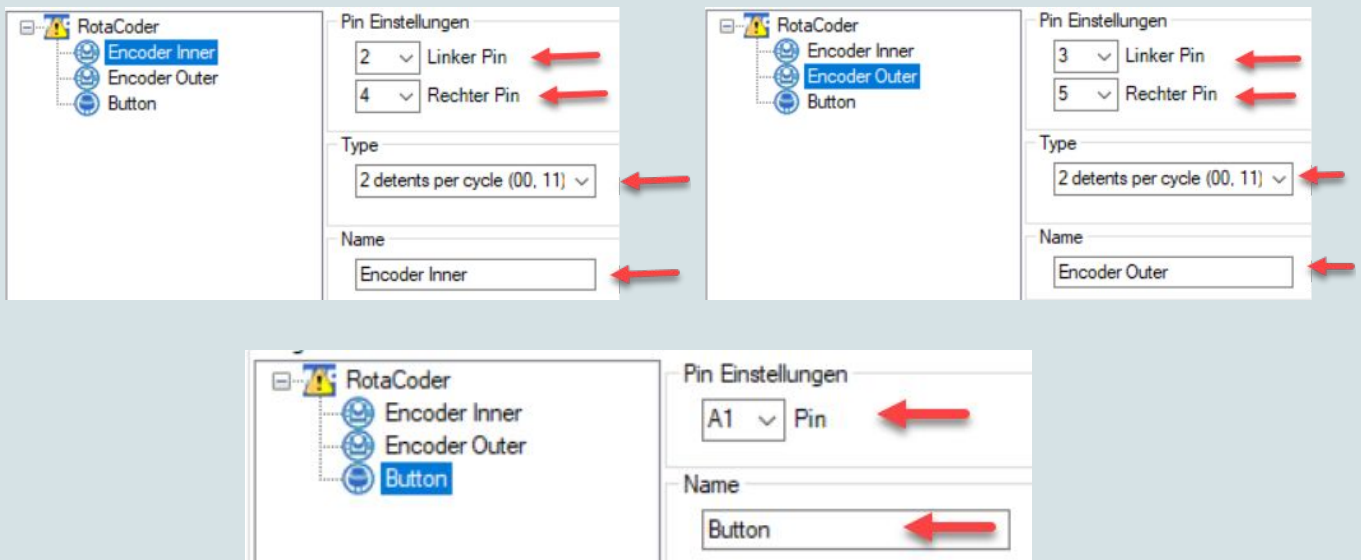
RotaCoder
Encoder Inner
Encoder Outer
Button

Pin Einstellungen
2 Linker Pin
4 Rechter Pin

Type
2 detents per cycle (00, 11)

Name
Encoder Inner

RotaCoder
Encoder Inner
Encoder Outer
Button

Pin Einstellungen
3 Linker Pin
5 Rechter Pin

Type
2 detents per cycle (00, 11)

Name
Encoder Outer

RotaCoder
Encoder Inner
Encoder Outer
Button

Pin Einstellungen
A1 Pin

Name
Button